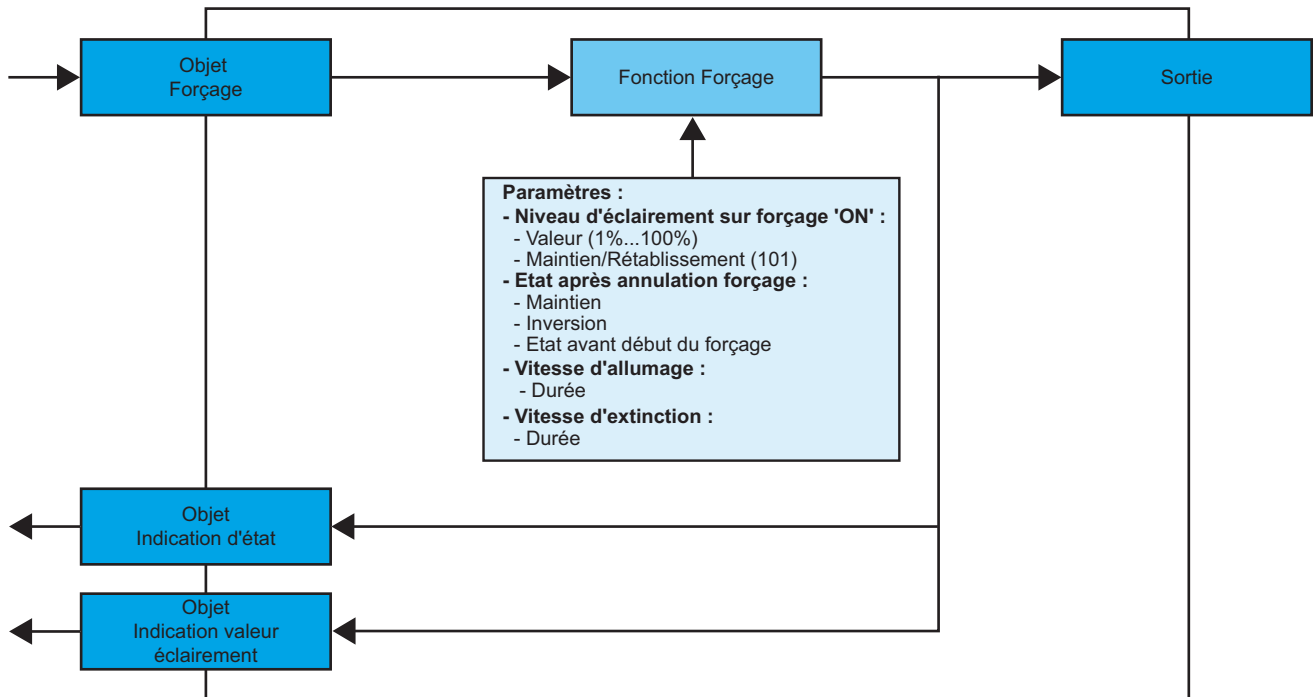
Objet
Forçage

Fonction Forçage

Sortie

Paramètres :
- Niveau d'éclairement sur forçage 'ON' :
- Valeur (1%...100%)
- Maintien/Rétablissement (101)
- Etat après annulation forçage :
- Maintien
- Inversion
- Etat avant début du forçage
- Vitesse d'allumage :
- Durée
- Vitesse d'extinction :
- Durée

Objet
Indication d'état

Objet
Indication valeur
éclairement